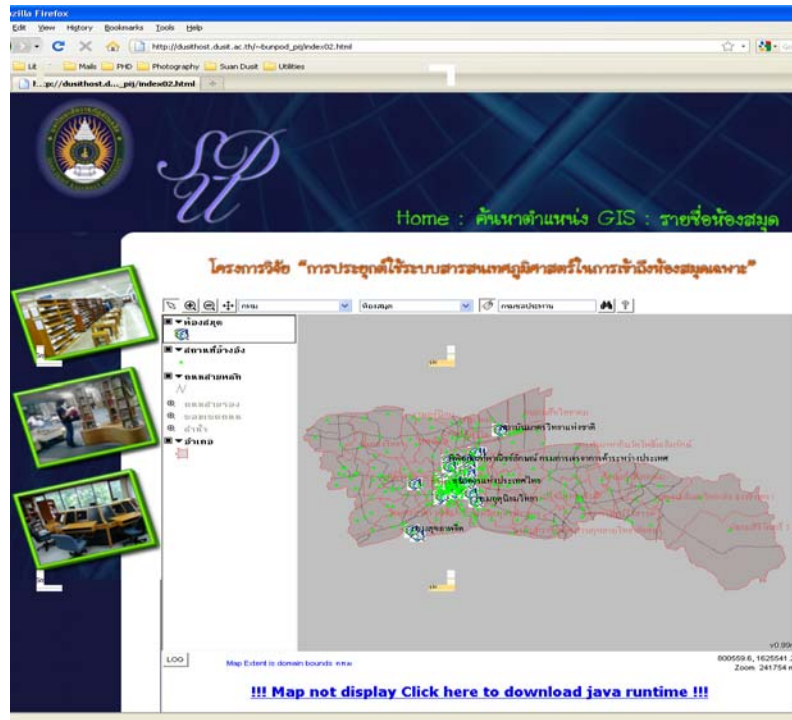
zilla Firefox
Edit View History Bookmarks Tools Help
http://dusithost.dusit.ac.th/~bunpod_pi/index02.html
Lit Mails PHD Photography Suan Dusit Utilities
h...p://dusithost.d..._pi/index02.html

Home : ค้นหาตำแหน่ง GIS : รายชื่อห้องสมุด

โครงการวิจัย "การประยุกต์ใช้ระบบสารสนเทศภูมิศาสตร์ในการเข้าถึงห้องสมุดเฉพาะ"

กทม ห้องสมุด กรมชลประทาน

ห้องสมุด
สถานที่อ้างอิง
ถนนสายหลัก
ถนนสายรอง
ซอย
ลำน้ำ
อำเภอ

หอสมุดแห่งชาติ
หอสมุดแห่งประเทศไทย

v0.99
LOG
Map Extent is domain bounds กทม
600559.6, 1625541
Zoom 241754

!!! Map not display Click here to download java runtime !!!